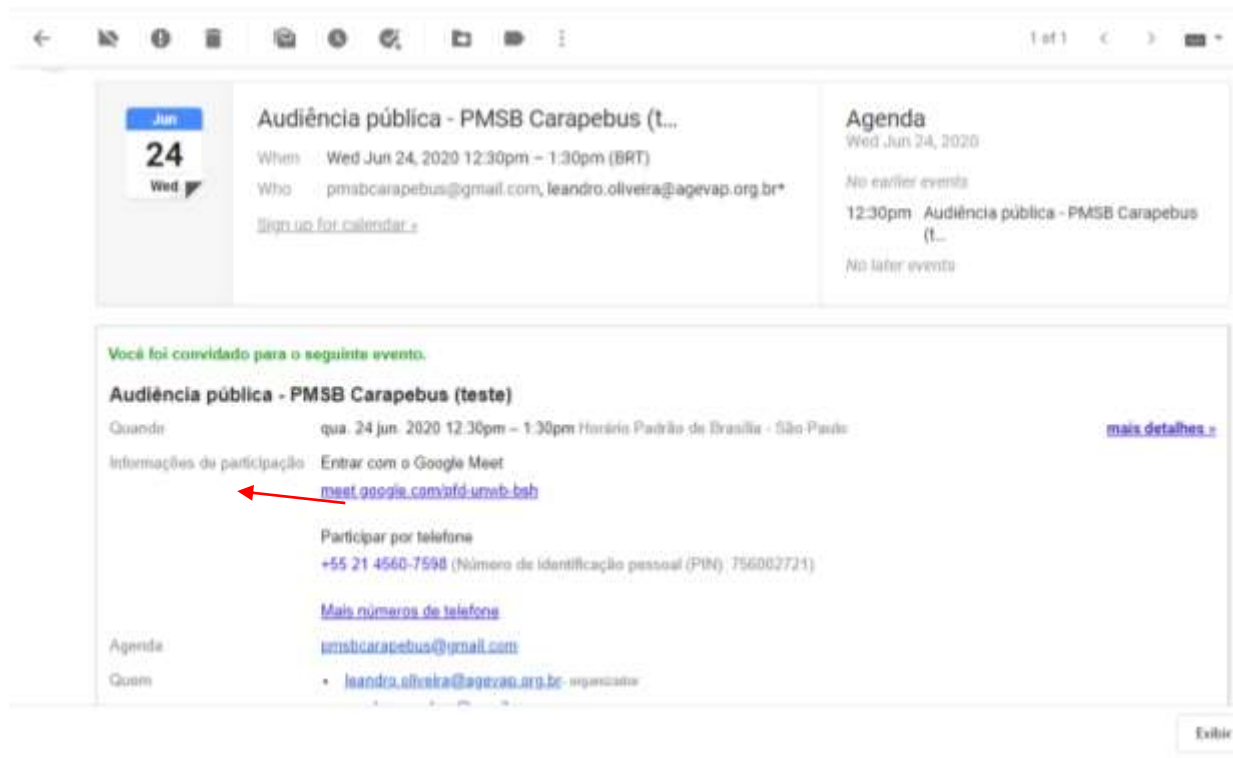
1 of 1

Jun
24
Wed

Audiência pública - PMSB Carapebus (t...
When Wed Jun 24, 2020 12:30pm – 1:30pm (BRT)
Who pmsbcarapebus@gmail.com, leandro.oliveira@agevap.org.br*
Sign up for calendar »

Agenda
Wed Jun 24, 2020
No earlier events
12:30pm Audiência pública - PMSB Carapebus (t...
No later events

Você foi convidado para o seguinte evento.
Audiência pública - PMSB Carapebus (teste)
Quando qua. 24 jun. 2020 12:30pm – 1:30pm Horário Padrão de Brasília - São Paulo mais detalhes »
Informações de participação Entrar com o Google Meet
meet.google.com/pfd-unwb-bsh

Participar por telefone
+55 21 4560-7598 (Número de identificação pessoal (PIN): 756002721)

Mais números de telefone
Agenda pmsbcarapebus@gmail.com
Quem • leandro.oliveira@agevap.org.br - organizador
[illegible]

Exibir